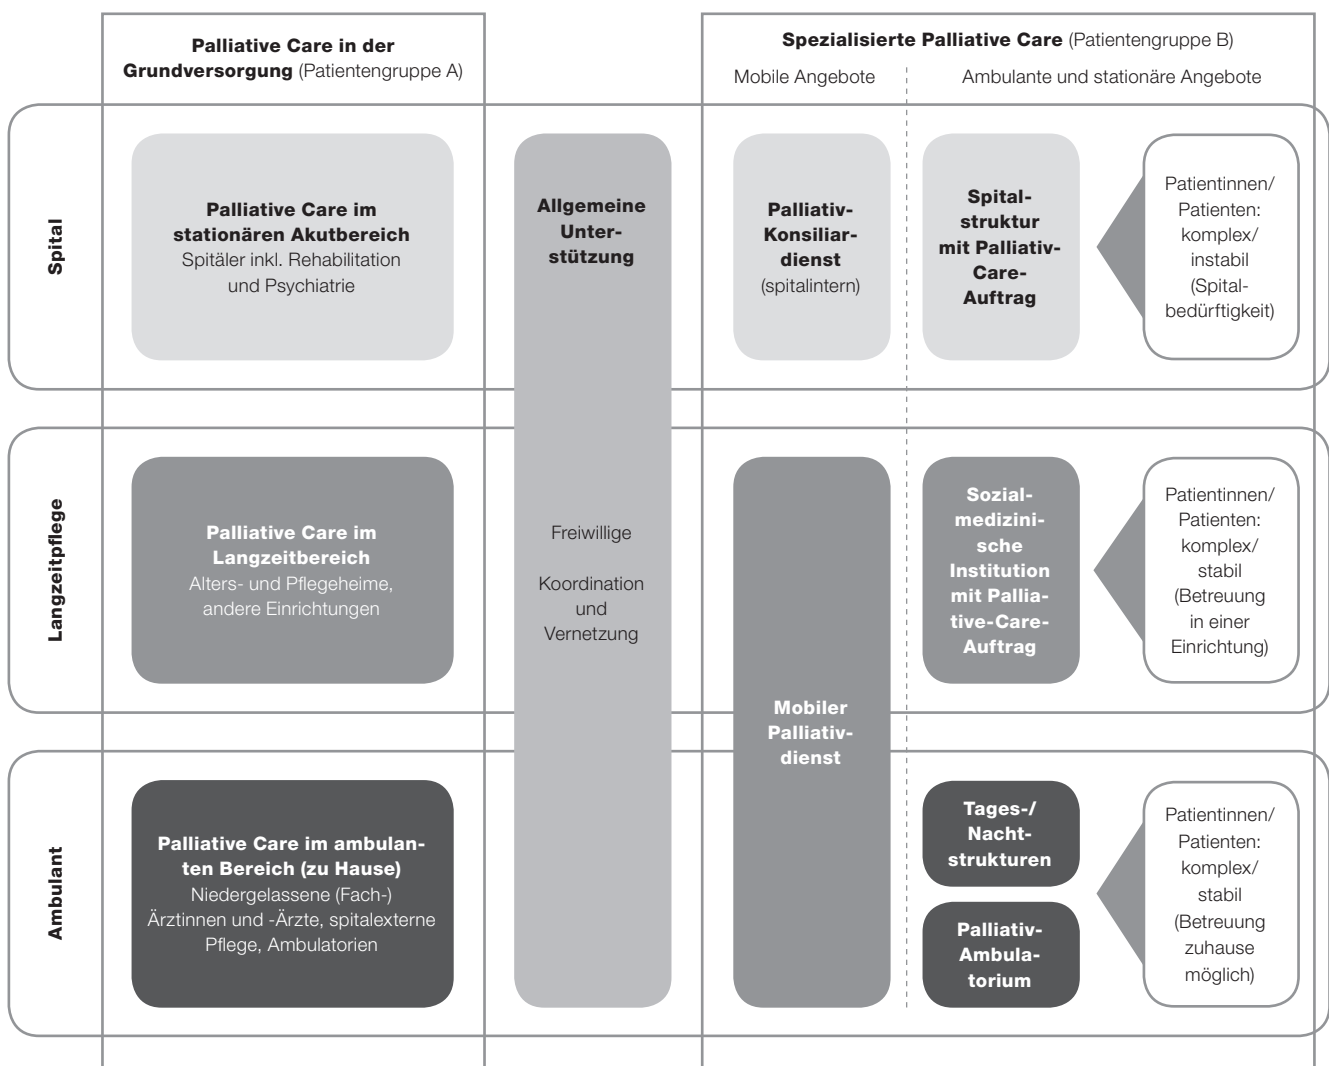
**Palliative Care in der Grundversorgung** (Patientengruppe A)

**Spezialisierte Palliative Care** (Patientengruppe B)

Mobile Angebote

Ambulante und stationäre Angebote

**Spital**

**Palliative Care im stationären Akutbereich**
Spitäler inkl. Rehabilitation und Psychiatrie

**Allgemeine Unterstützung**

**Palliativ-Konsiliardienst**
(spitalintern)

**Spitalstruktur mit Palliativ-Care-Auftrag**

Patientinnen/ Patienten: komplex/ instabil (Spitalbedürftigkeit)

**Langzeitpflege**

**Palliative Care im Langzeitbereich**
Alters- und Pflegeheime, andere Einrichtungen

Freiwillige

Koordination und Vernetzung

**Sozialmedizinische Institution mit Palliative-Care-Auftrag**

Patientinnen/ Patienten: komplex/ stabil (Betreuung in einer Einrichtung)

**Mobiler Palliativdienst**

**Ambulant**

**Palliative Care im ambulanten Bereich (zu Hause)**
Niedergelassene (Fach-) Ärztinnen und -Ärzte, spitalexterne Pflege, Ambulatorien

**Tages-/ Nachtstrukturen**

**Palliativ-Ambulatorium**

Patientinnen/ Patienten: komplex/ stabil (Betreuung zuhause möglich)